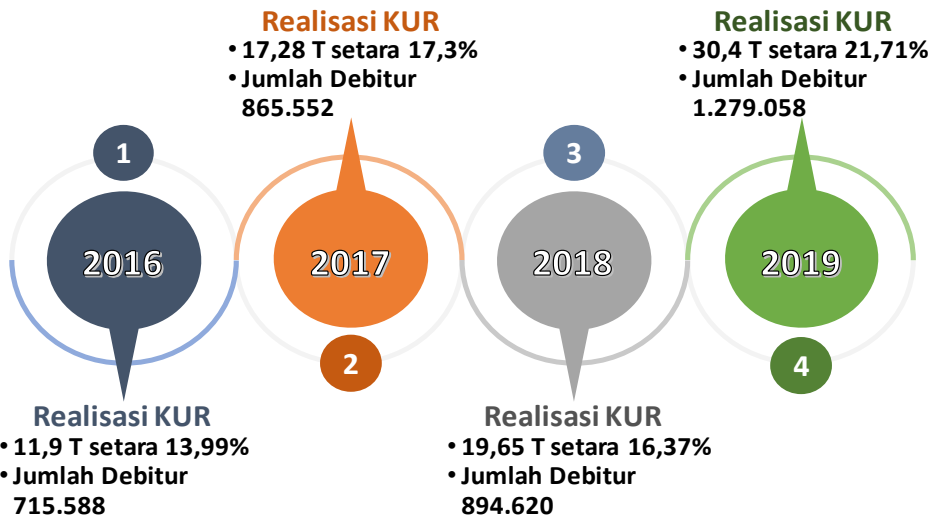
1

2016

Realisasi KUR
• 11,9 T setara 13,99%
• Jumlah Debitur 715.588

Realisasi KUR
• 17,28 T setara 17,3%
• Jumlah Debitur 865.552

2017

2

3

2018

Realisasi KUR
• 19,65 T setara 16,37%
• Jumlah Debitur 894.620

Realisasi KUR
• 30,4 T setara 21,71%
• Jumlah Debitur 1.279.058

2019

4